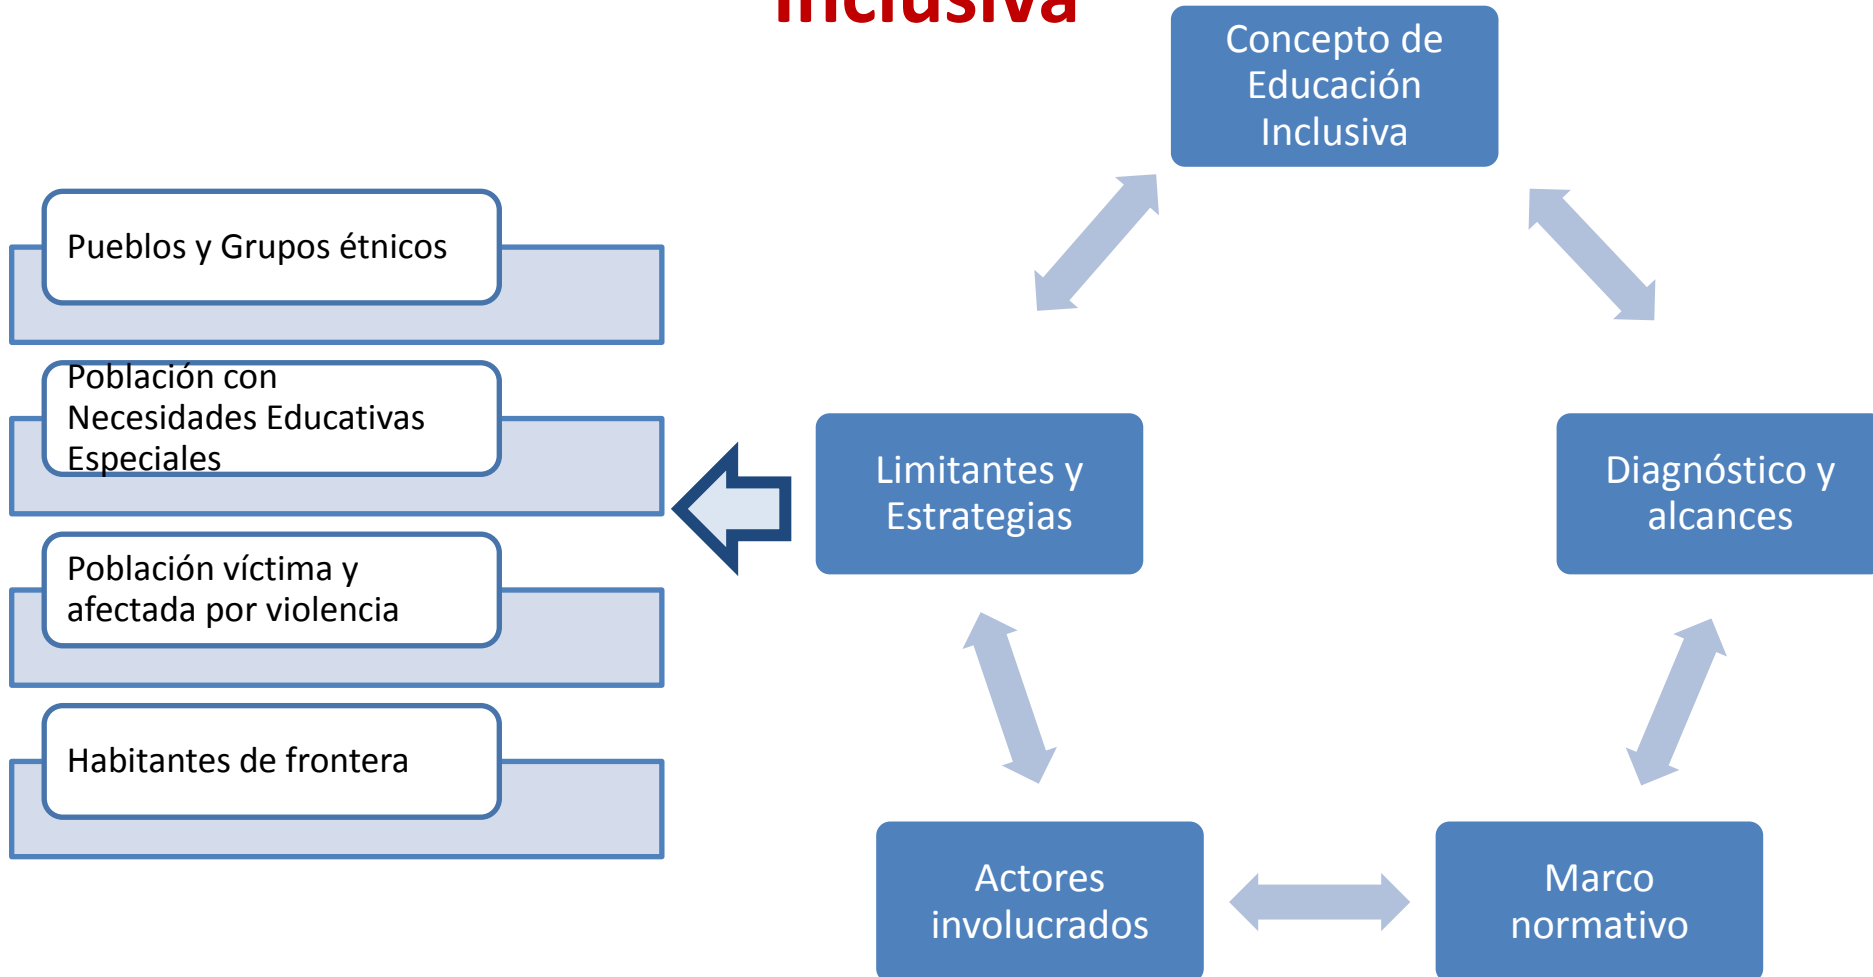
Inclusiva

Concepto de Educación Inclusiva

Pueblos y Grupos étnicos

Población con Necesidades Educativas Especiales

Población víctima y afectada por violencia

Habitantes de frontera

Limitantes y Estrategias

Diagnóstico y alcances

Actores involucrados

Marco normativo